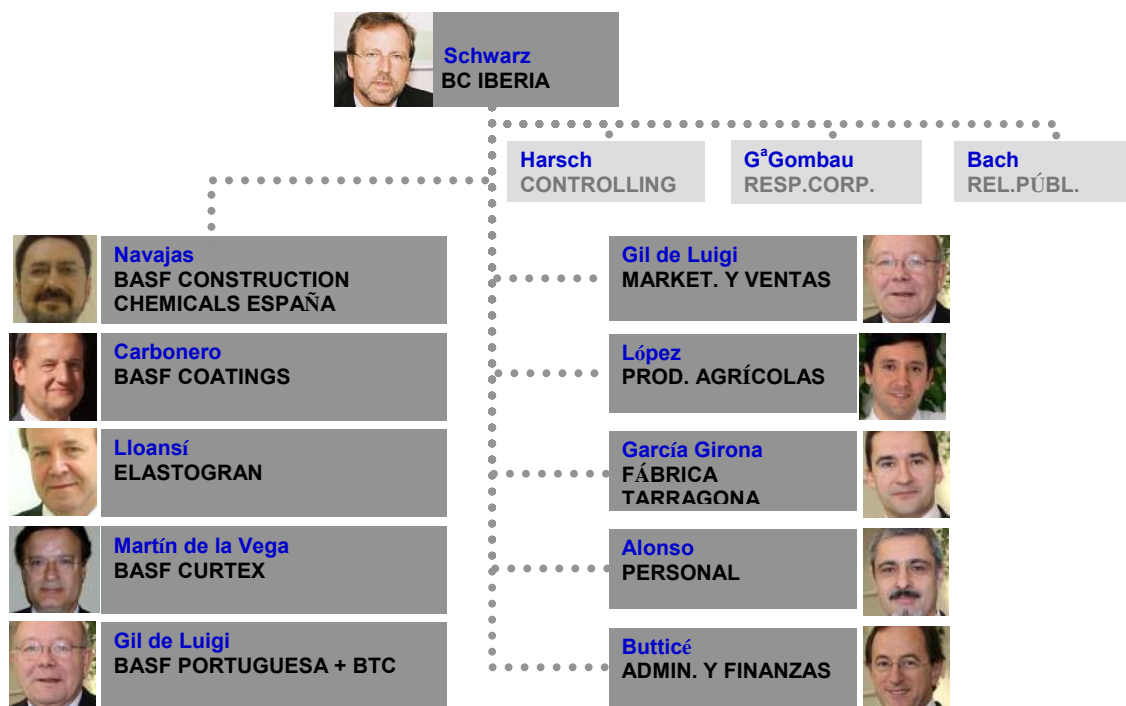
Schwarz
BC IBERIA

Harsch
CONTROLLING

G$^{a}$Gombau
RESP.CORP.

Bach
REL.PÚBL.

Navajas
BASF CONSTRUCTION CHEMICALS ESPAÑA

Carbonero
BASF COATINGS

Lloansí
ELASTOGRAN

Martín de la Vega
BASF CURTEX

Gil de Luigi
BASF PORTUGUESA + BTC

Gil de Luigi
MARKET. Y VENTAS

López
PROD. AGRÍCOLAS

García Girona
FÁBRICA TARRAGONA

Alonso
PERSONAL

Butticé
ADMIN. Y FINANZAS